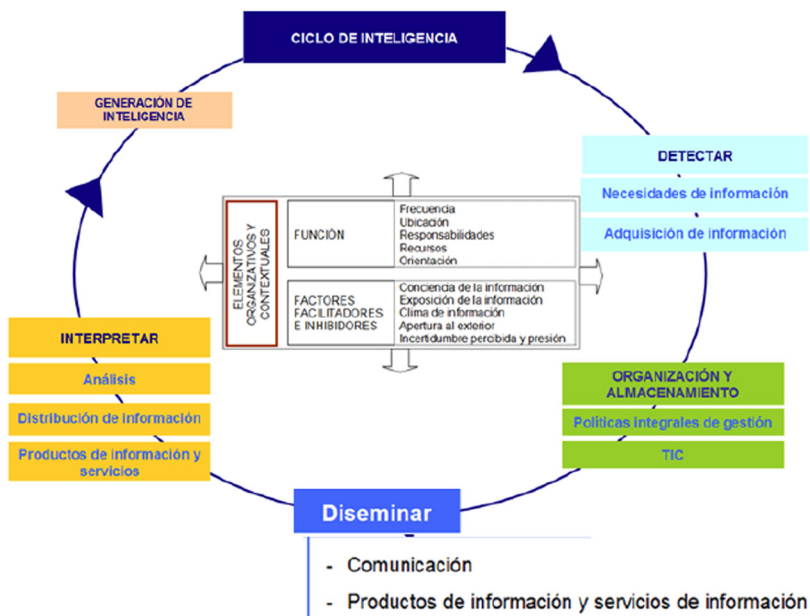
CICLO DE INTELIGENCIA

GENERACIÓN DE INTELIGENCIA

DETECTAR

Necesidades de información

Adquisición de información

ELEMENTOS ORGANIZATIVOS Y CONTEXTUALES

| FUNCIÓN | Frecuencia<br>Ubicación<br>Responsabilidades<br>Recursos<br>Orientación |
|---|---|
| FACTORES FACILITADORES E INHIBIDORES | Conciencia de la información<br>Exposición de la información<br>Clima de información<br>Apertura al exterior<br>Incertidumbre percibida y presión |

INTERPRETAR

Análisis

Distribución de información

Productos de información y servicios

ORGANIZACIÓN Y ALMACENAMIENTO

Políticas integrales de gestión

TIC

Diseminar

- Comunicación
- Productos de información y servicios de información